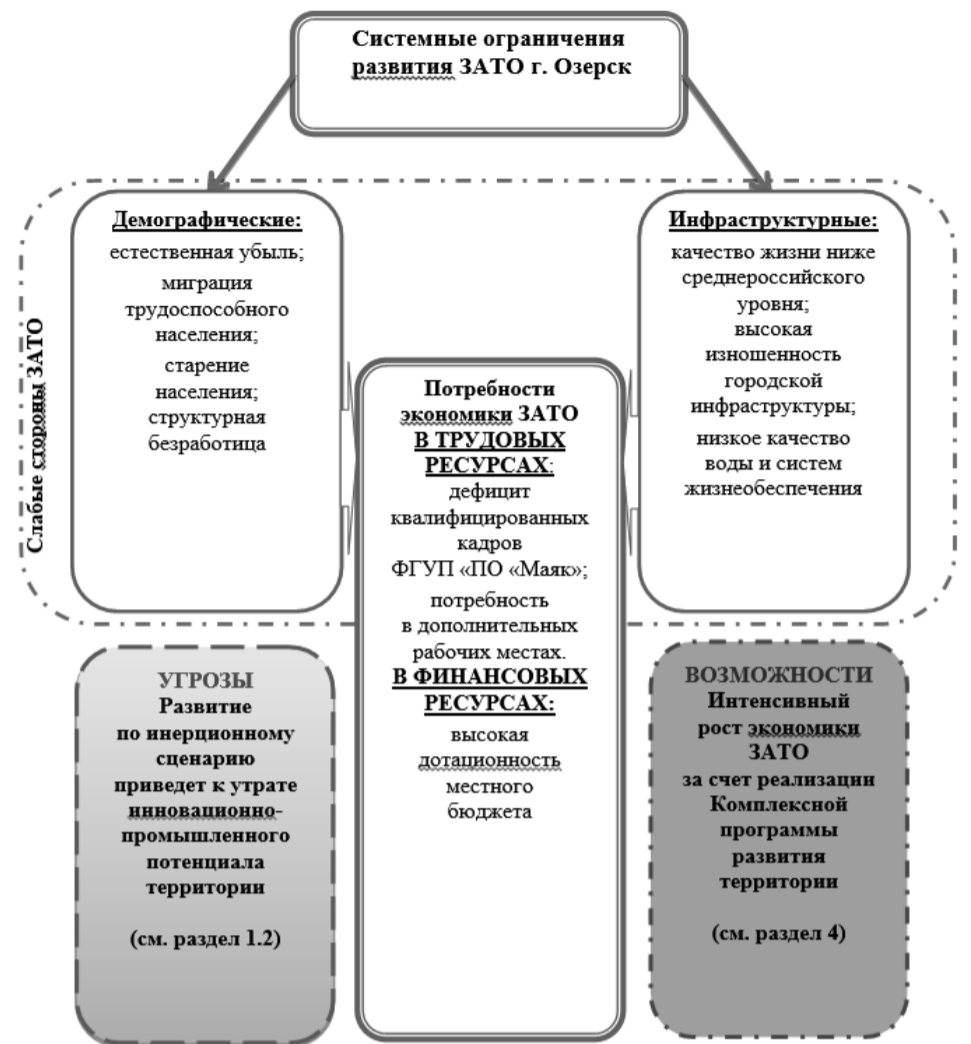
Системные ограничения развития ЗАТО г. Озерск

Слабые стороны ЗАТО

Демографические:
естественная убыль;
миграция трудоспособного населения;
старение населения;
структурная безработица

Потребности экономики ЗАТО
В ТРУДОВЫХ РЕСУРСАХ:
дефицит квалифицированных кадров ФГУП «ПО «Маяк»;
потребность в дополнительных рабочих местах.
В ФИНАНСОВЫХ РЕСУРСАХ:
высокая дотационность местного бюджета

Инфраструктурные:
качество жизни ниже среднероссийского уровня;
высокая изношенность городской инфраструктуры;
низкое качество воды и систем жизнеобеспечения

УГРОЗЫ
Развитие по инерционному сценарию приведет к утрате инновационно-промышленного потенциала территории

(см. раздел 1.2)

ВОЗМОЖНОСТИ
Интенсивный рост экономики ЗАТО за счет реализации Комплексной программы развития территории

(см. раздел 4)